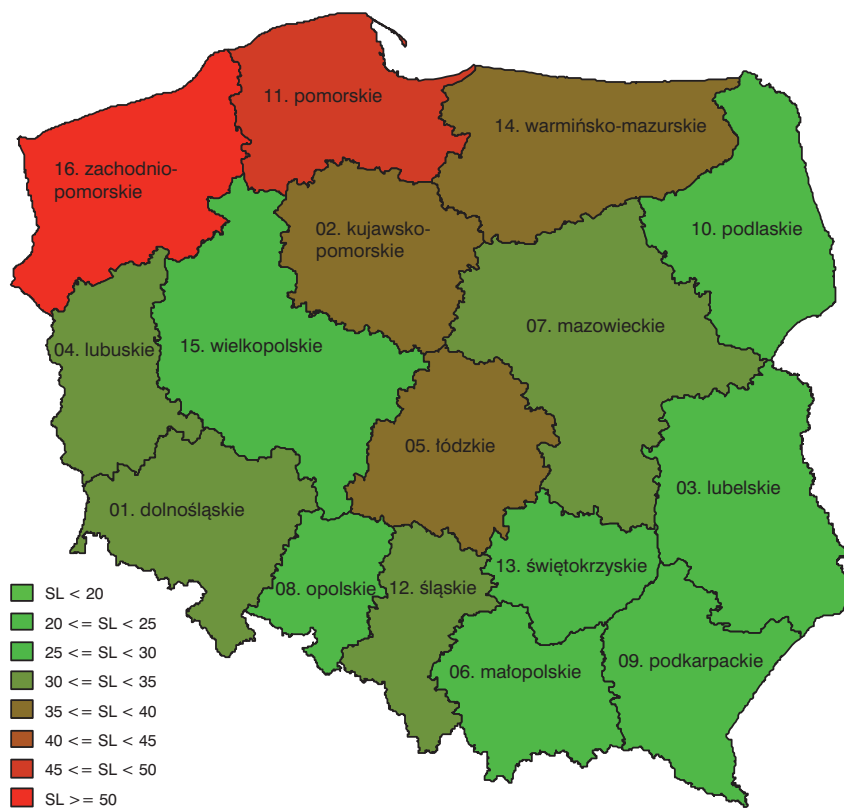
11. pomorskie

16. zachodnio-pomorskie

14. warmińsko-mazurskie

02. kujawsko-pomorskie

10. podlaskie

07. mazowieckie

04. lubuskie

15. wielkopolskie

05. łódzkie

03. lubelskie

01. dolnośląskie

13. świętokrzyskie

08. opolskie

12. śląskie

06. małopolskie

09. podkarpackie

SL < 20
20 <= SL < 25
25 <= SL < 30
30 <= SL < 35
35 <= SL < 40
40 <= SL < 45
45 <= SL < 50
SL >= 50